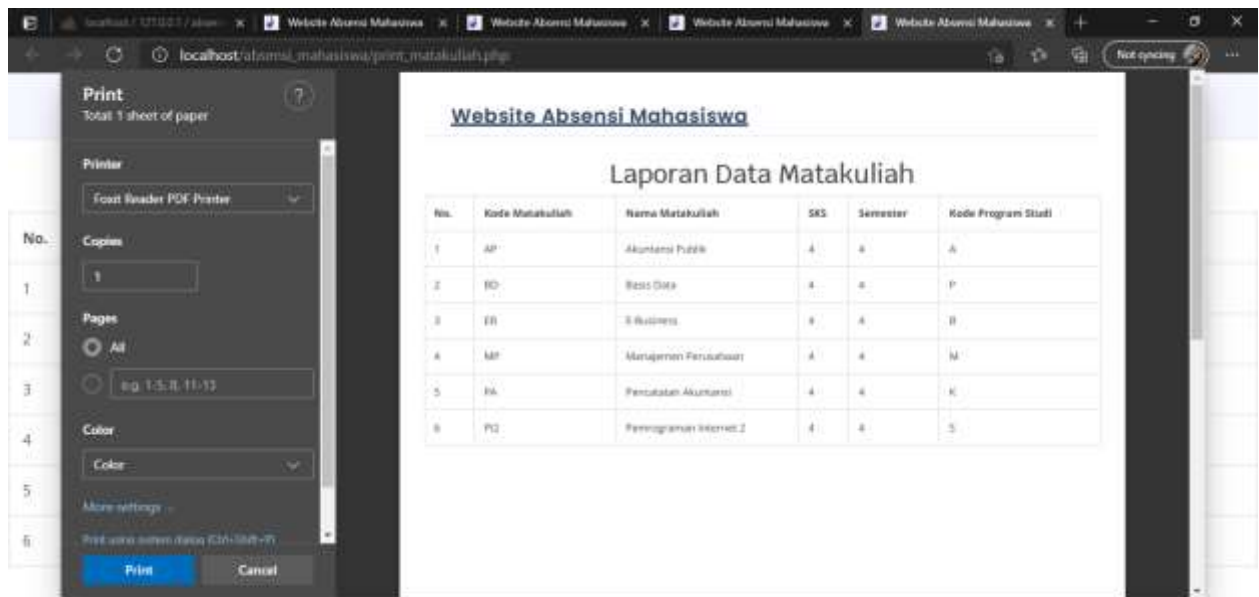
localhost / 127.0.0.1 / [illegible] × Website Absensi Mahasiswa × Website Absensi Mahasiswa × Website Absensi Mahasiswa × Website Absensi Mahasiswa ×

localhost/absensi_mahasiswa/print_matakuliah.php

Not syncing

Print
Total: 1 sheet of paper

Printer
Foxit Reader PDF Printer

Copies
1

Pages
All
e.g. 1-5, 8, 11-13

Color
Color

More settings

Print using system dialog (Ctrl+Shift+P)

Print
Cancel

No.
1
2
3
4
5
6

Website Absensi Mahasiswa

Laporan Data Matakuliah

| No. | Kode Matakuliah | Nama Matakuliah | SKS | Semester | Kode Program Studi |
|---|---|---|---|---|---|
| 1 | AP | Akuntansi Publik | 4 | 4 | A |
| 2 | BD | Basis Data | 4 | 4 | P |
| 3 | EB | E-Business | 4 | 4 | B |
| 4 | MP | Manajemen Perusahaan | 4 | 4 | M |
| 5 | PA | Pencatatan Akuntansi | 4 | 4 | K |
| 6 | PI2 | Pemrograman Internet 2 | 4 | 4 | S |